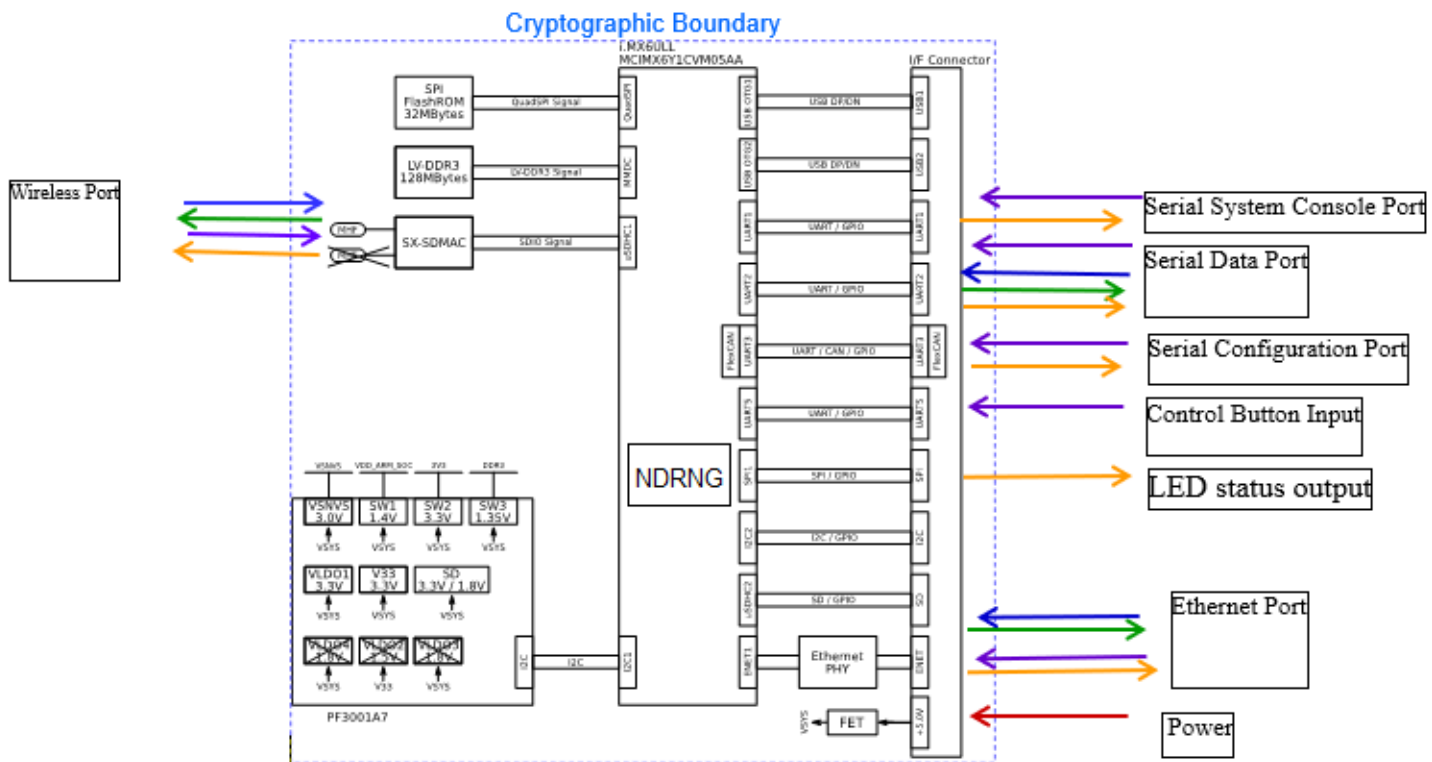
Cryptographic Boundary

i.MX6ULL
MCIMX6Y1CVM05AA

I/F Connector

Wireless Port

SPI FlashROM 32MBytes

QuadSPI Signal

QuadSPI

LV-DDR3 128MBytes

LV-DDR3 Signal

MMDC

MHF

SX-SDMAC

SDIO Signal

uSDHC1

USB OTG1

USB DP/DN

USB1

USB OTG2

USB DP/DN

USB2

UART1

UART / GPIO

UART1

UART2

UART / GPIO

UART2

FlexCAN

UART3

UART / CAN / GPIO

UART3

FlexCAN

UART5

UART / GPIO

UART5

NDRNG

SPI1

SPI / GPIO

SPI

I2C2

I2C / GPIO

I2C

uSDHC2

SD / GPIO

SD

ENET1

Ethernet PHY

ENET

+5.0V

VSYS

FET

Serial System Console Port

Serial Data Port

Serial Configuration Port

Control Button Input

LED status output

Ethernet Port

Power

VSNVS

VDD_ARM_SOC

3V3

DDR3

VSNVS 3.0V

SW1 1.4V

SW2 3.3V

SW3 1.35V

VSYS

VSYS

VSYS

VSYS

VLDO1 3.3V

V33 3.3V

SD 3.3V / 1.8V

VSYS

VSYS

VSYS

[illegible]

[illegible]

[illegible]

VSYS

V33

VSYS

I2C

I2C

I2C1

PF3001A7